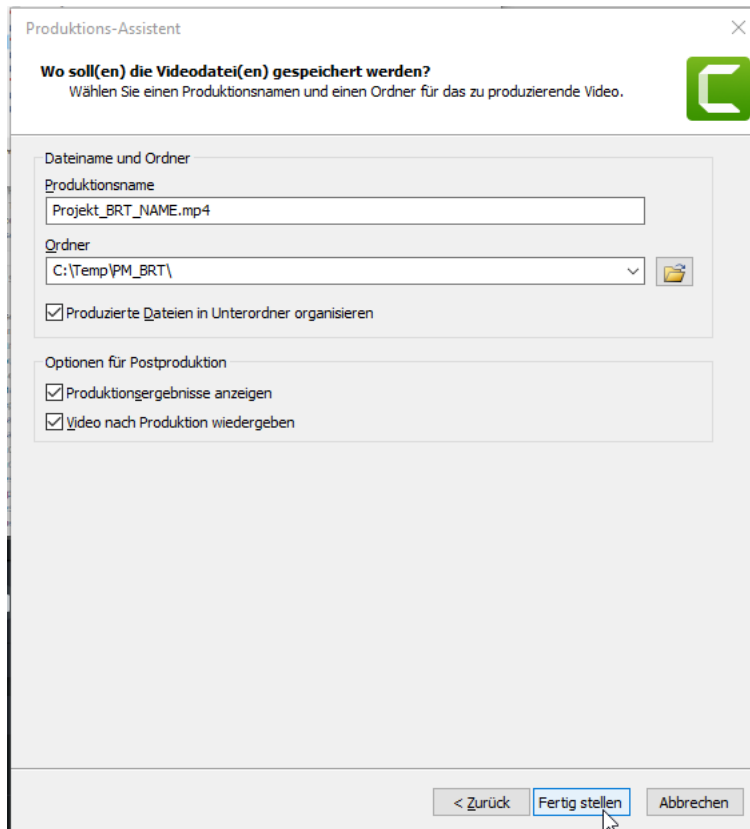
Produktions-Assistent

**Wo soll(en) die Videodatei(en) gespeichert werden?**
Wählen Sie einen Produktionsnamen und einen Ordner für das zu produzierende Video.

Dateiname und Ordner

Produktionsname

Projekt_BRT_NAME.mp4

Ordner

C:\Temp\PM_BRT\

☑ Produzierte Dateien in Unterordner organisieren

Optionen für Postproduktion

☑ Produktionsergebnisse anzeigen

☑ Video nach Produktion wiedergeben

< Zurück | Fertig stellen | Abbrechen